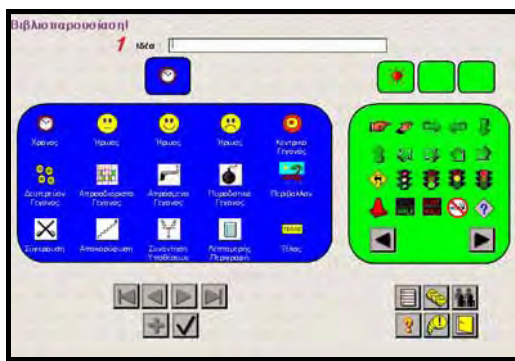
Βιβλιοπαρουσίαση!
1 Ιδέα :
Χρόνος
Ήρωας
Ήρωας
Ήρωας
Κεντρικό Γεγονός
Δευτερεύον Γεγονός
Απροσδόκητο Γεγονός
Απειλούμενο Γεγονός
Πυροδοτικό Γεγονός
Περιβάλλον
Σύγκρουση
Αποκορύφωση
Συνάντηση Υποθέσεων
Λεπτομερής Περιγραφή
Τέλος